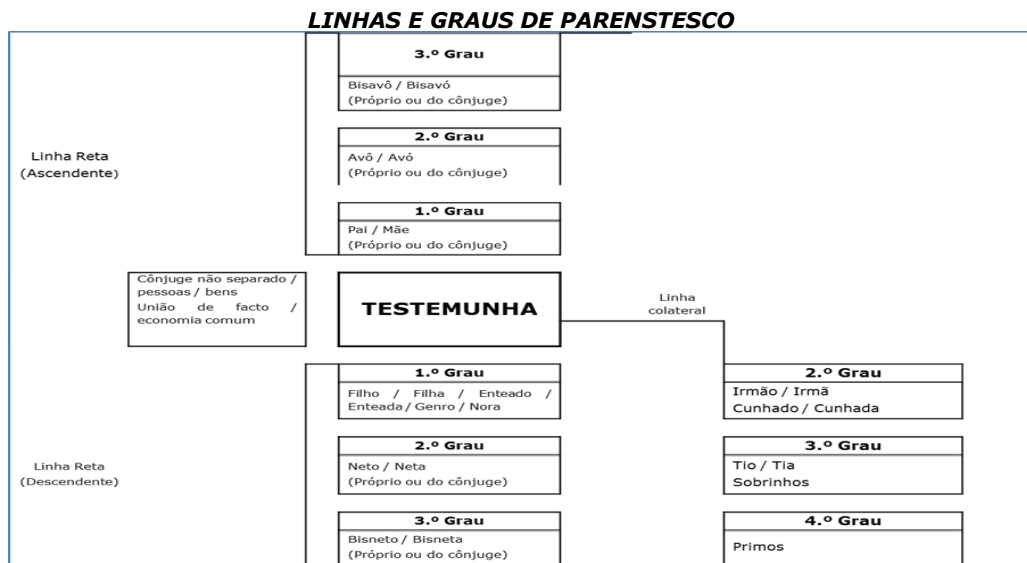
LINHAS E GRAUS DE PARENSTESCO

Linha Reta (Ascendente)

3.º Grau
Bisavô / Bisavó (Próprio ou do cônjuge)

2.º Grau
Avô / Avó (Próprio ou do cônjuge)

1.º Grau
Pai / Mãe (Próprio ou do cônjuge)

Cônjuge não separado / pessoas / bens União de facto / economia comum

TESTEMUNHA

Linha colateral

Linha Reta (Descendente)

1.º Grau
Filho / Filha / Enteado / Enteada / Genro / Nora

2.º Grau
Neto / Neta (Próprio ou do cônjuge)

3.º Grau
Bisneto / Bisneta (Próprio ou do cônjuge)

2.º Grau
Irmão / Irmã Cunhado / Cunhada

3.º Grau
Tio / Tia Sobrinhos

4.º Grau
Primos